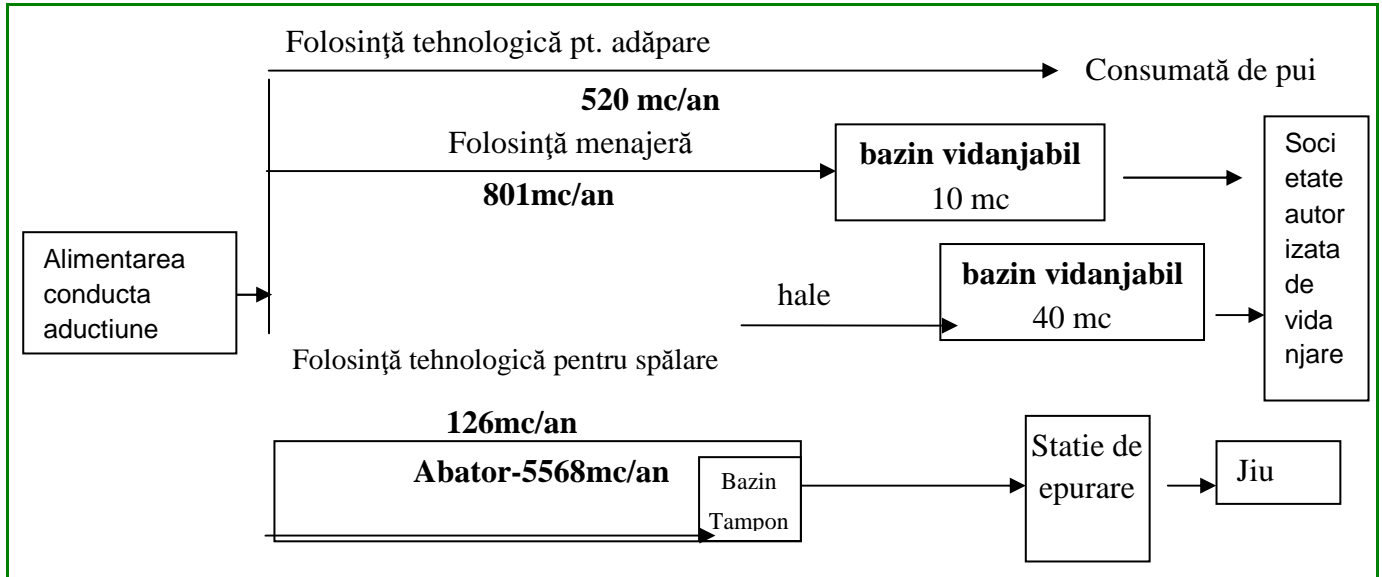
Folosinţă tehnologică pt. adăpare

Consumată de pui

520 mc/an

Folosinţă menajeră

801mc/an

bazin vidanjabil
10 mc

Societate autorizata de vidanjare

Alimentarea conducta aductiune

hale

bazin vidanjabil
40 mc

Folosinţă tehnologică pentru spălare

126mc/an

Abator-5568mc/an

Bazin Tampon

Statie de epurare

Jiu